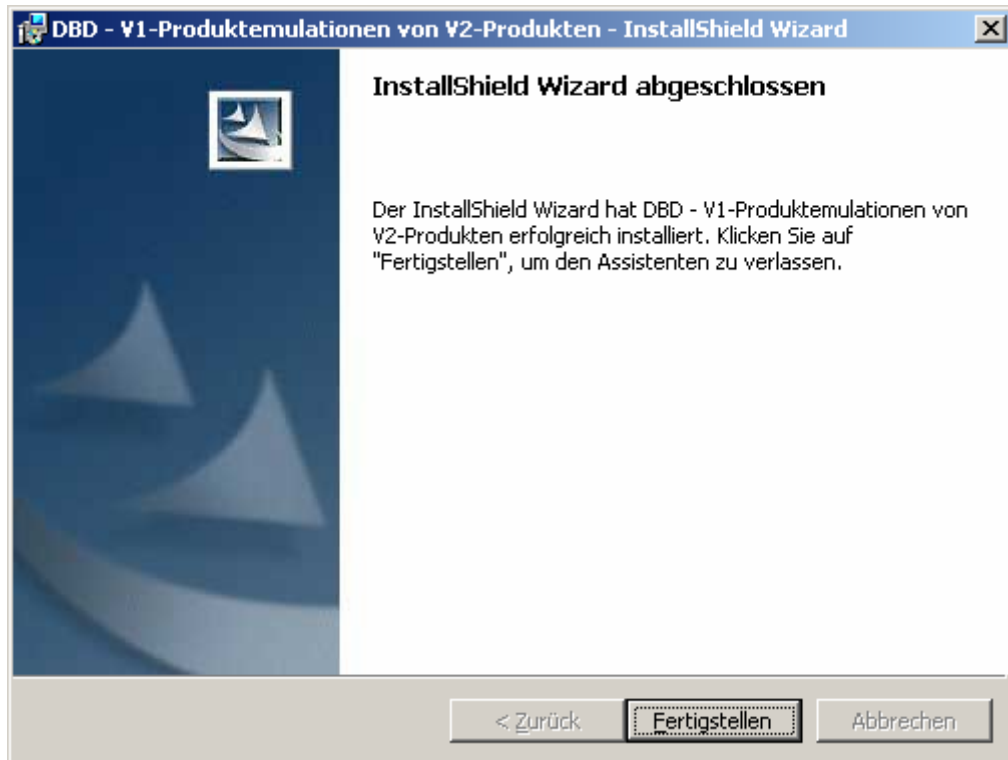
DBD - V1-Produktemulationen von V2-Produkten - InstallShield Wizard

InstallShield Wizard abgeschlossen

Der InstallShield Wizard hat DBD - V1-Produktemulationen von V2-Produkten erfolgreich installiert. Klicken Sie auf "Fertigstellen", um den Assistenten zu verlassen.

< Zurück

Fertigstellen

Abbrechen